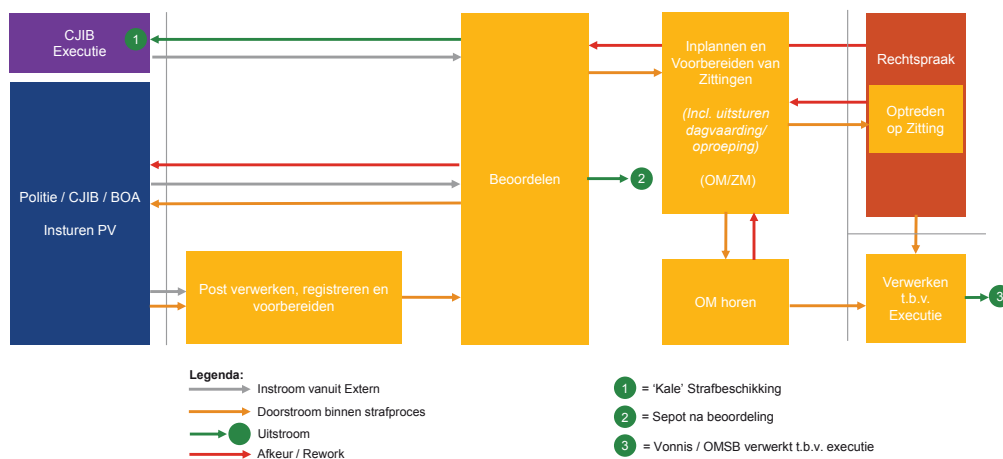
CJIB Executie

1

Politie / CJIB / BOA

Insturen PV

Post verwerken, registreren en voorbereiden

Beoordelen

2

Inplannen en Voorbereiden van Zittingen

(Incl. uitsturen dagvaarding/ oproeping)

(OM/ZM)

OM horen

Rechtspraak

Optreden op Zitting

Verwerken t.b.v. Executie

3

Legenda:
Instroom vanuit Extern
Doorstroom binnen strafproces
Uitstroom
Afkeur / Rework

1 = 'Kale' Strafbeschikking
2 = Sepot na beoordeling
3 = Vonnis / OMSB verwerkt t.b.v. executie